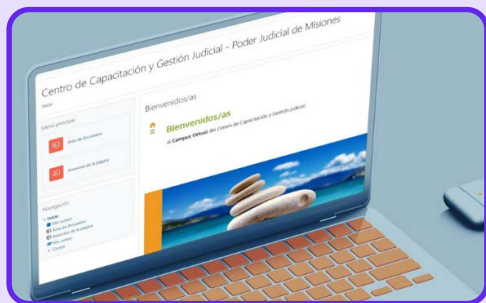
Centro de Capacitación y Gestión Judicial - Poder Judicial de Misiones

Inicio

Menú principal

Área de Encuentro

Anuncios de la página

Navegación

Inicio

Bienvenidos/as

Bienvenidos/as

al Campus Virtual del Centro de Capacitación y Gestión Judicial